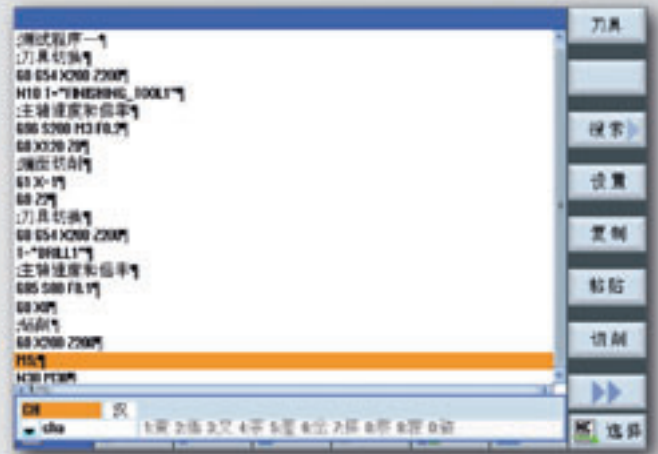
;测试程序一¶
;刀具切换¶
G0 G54 X200 Z200¶
N10 T="FINISHING_TOOL1"¶
;主轴速度和倍率¶
G96 S200 M3 F0.3¶
G0 X120 Z0¶
;端面切削¶
G1 X-1¶
G0 Z0¶
;刀具切换¶
G0 G54 X200 Z200¶
T="DRILL1"¶
;主轴速度和倍率¶
G95 S80 F0.1¶
G0 X0¶
;钻削¶
G0 X200 Z200¶
M5¶
M30 PEM¶

刀具

搜索

设置

复制

粘贴

剪切

选择

CH 汉
cha

1:茶 2:插 3:叉 4:查 5:差 6:岔 7:察 8:茶 9:搽 0:碴